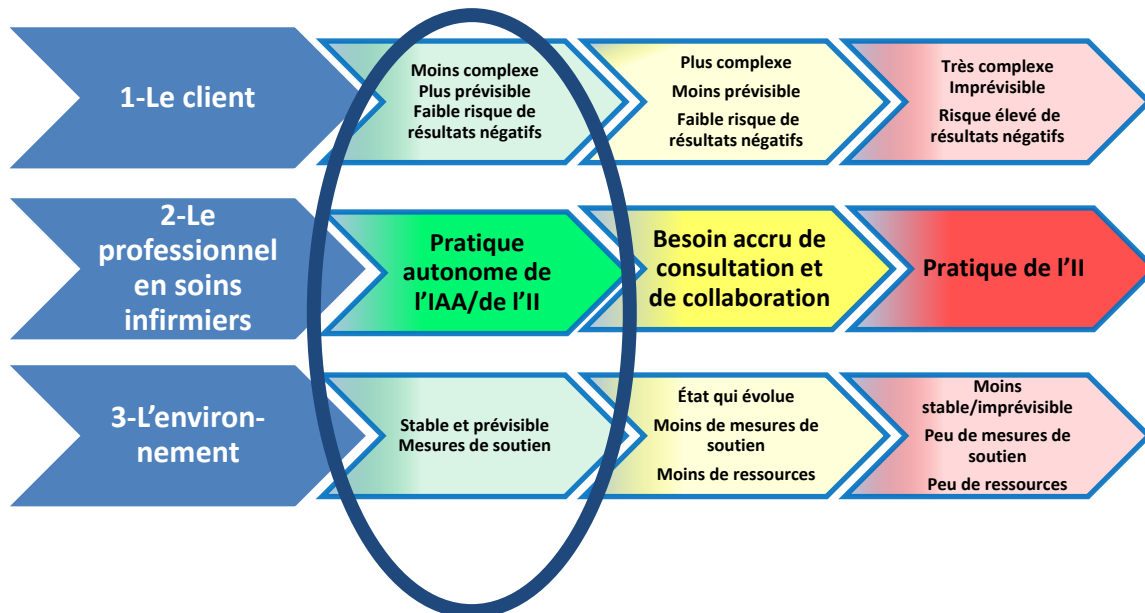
1-Le client

Moins complexe
Plus prévisible
Faible risque de résultats négatifs

Plus complexe
Moins prévisible
Faible risque de résultats négatifs

Très complexe
Imprévisible
Risque élevé de résultats négatifs

2-Le professionnel en soins infirmiers

Pratique autonome de l'IAA/de l'II

Besoin accru de consultation et de collaboration

Pratique de l'II

3-L'environnement

Stable et prévisible
Mesures de soutien

État qui évolue
Moins de mesures de soutien
Moins de ressources

Moins stable/imprévisible
Peu de mesures de soutien
Peu de ressources